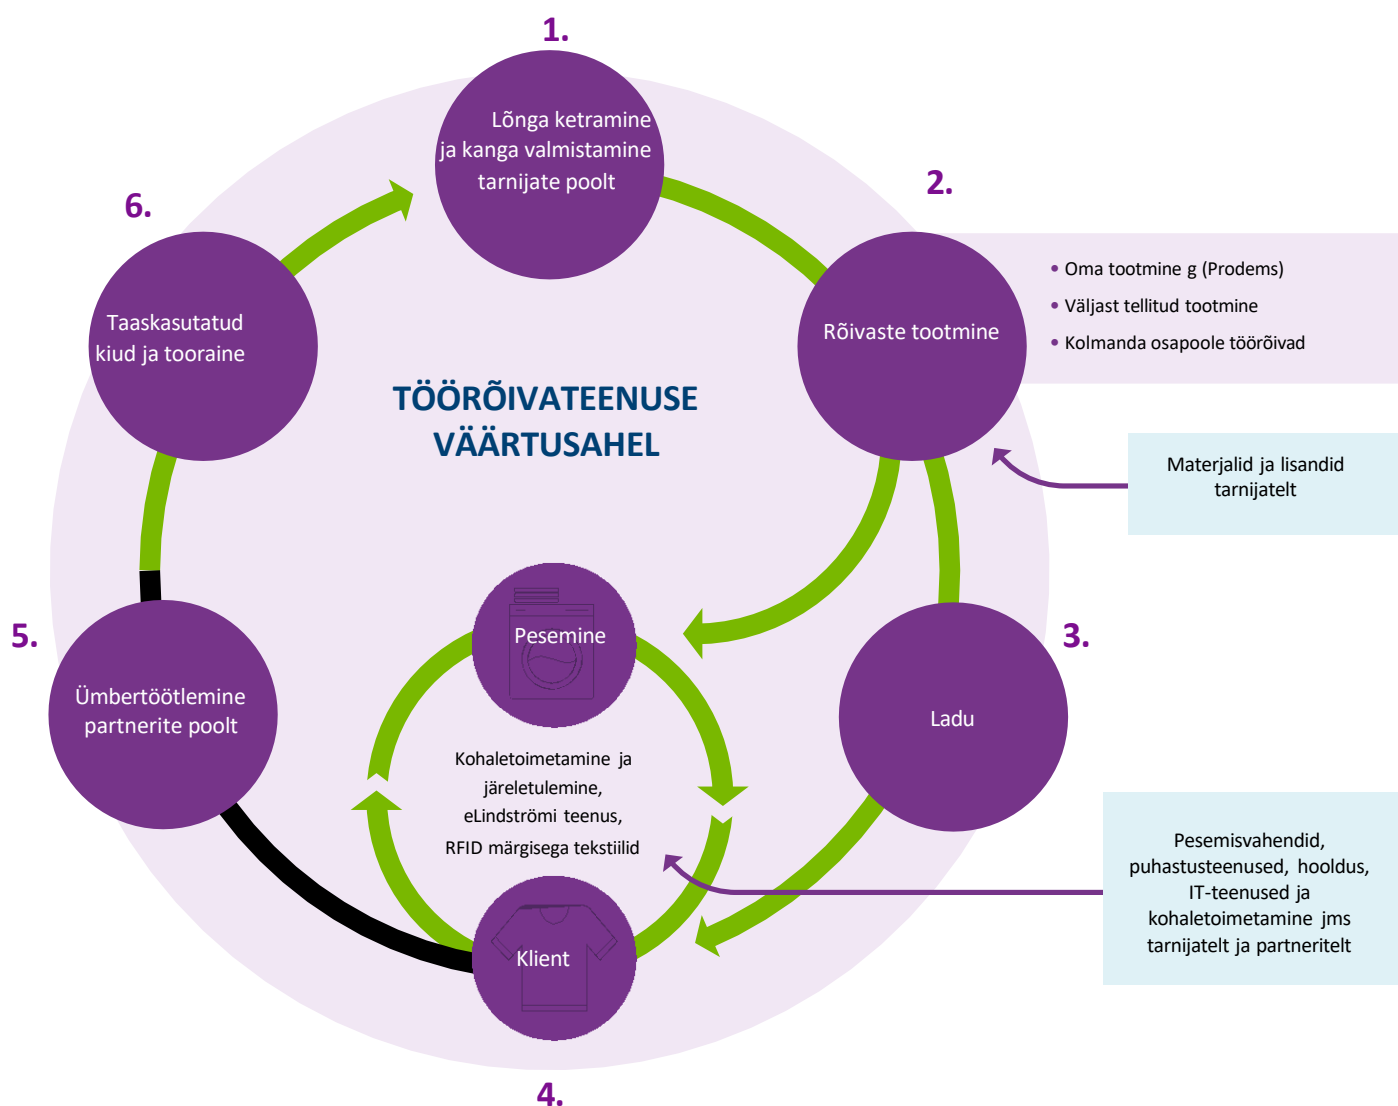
1.

Lõnga ketramine ja kanga valmistamine tarnijate poolt

2.

Rõivaste tootmine

• Oma tootmine g (Prodems)
• Väljast tellitud tootmine
• Kolmanda osapoole tööröivad

Materjalid ja lisandid tarnijatelt

6.

Taaskasutatud kiud ja tooraine

TÖÖRÕIVATEENUSE VÄÄRTUSAHEL

3.

Ladu

5.

Ümbertöötlemine partnerite poolt

Pesemine

Kohaletoimetamine ja järeletulemine, eLindströmi teenus, RFID märgisega tekstiilid

Pesemisvahendid, puhastusteenused, hooldus, IT-teenused ja kohaletoimetamine jms tarnijatelt ja partneritelt

Klient

4.